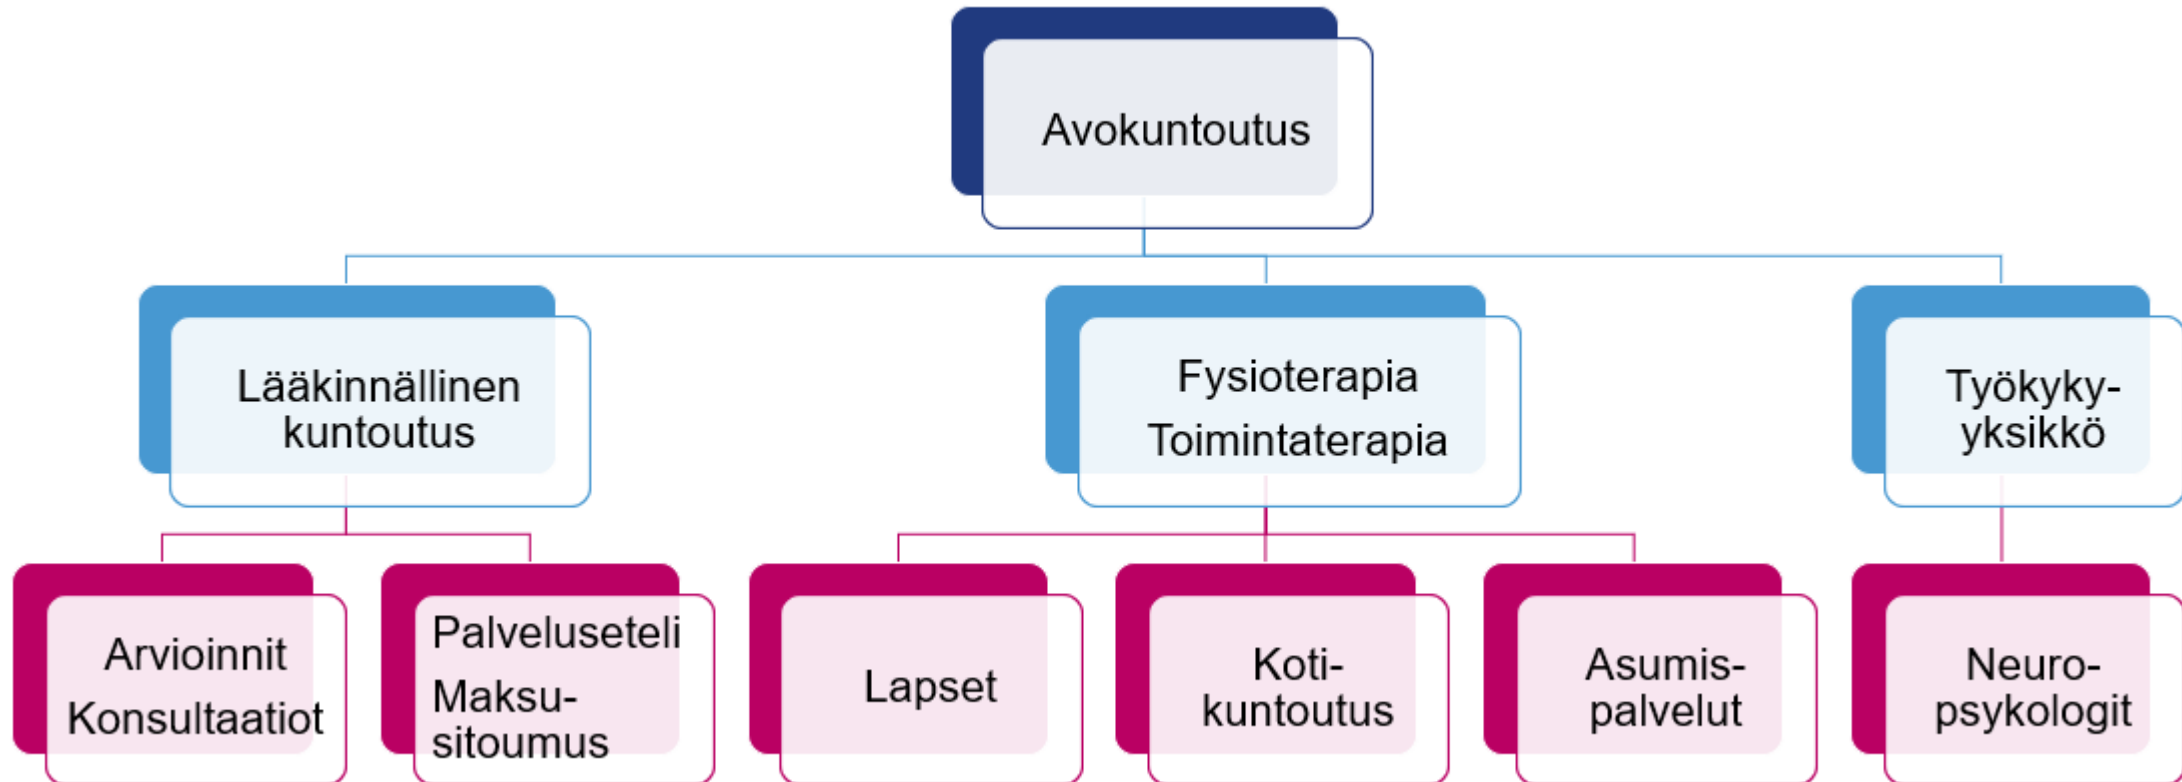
Avokuntoutus

Lääkinnällinen kuntoutus

Fysioterapia
Toimintaterapia

Työkyky-yksikkö

Arvioinnit
Konsultaatiot

Palveluseteli
Maksu-sitoumus

Lapset

Koti-kuntoutus

Asumis-palvelut

Neuro-psykologit